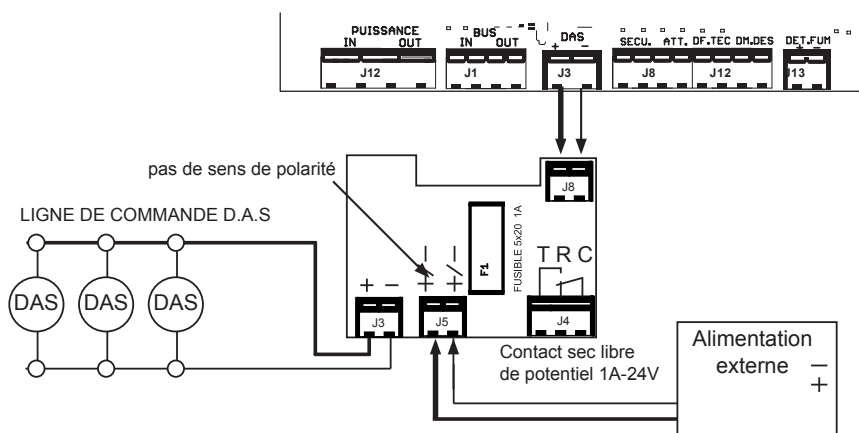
PUISSANCE
IN OUT
J12

BUS
IN OUT
J1

DAS
+ −
J3

SECU. ATT. DF.TEC DM.DES
J8 J12

DET.FUM
+ −
J13

pas de sens de polarité

J8

LIGNE DE COMMANDE D.A.S

F1

FUSIBLE 5x20 1A

T R C

DAS DAS DAS

+ −
J3

− −
+ +
J5

J4

Contact sec libre de potentiel 1A-24V

Alimentation externe
−
+